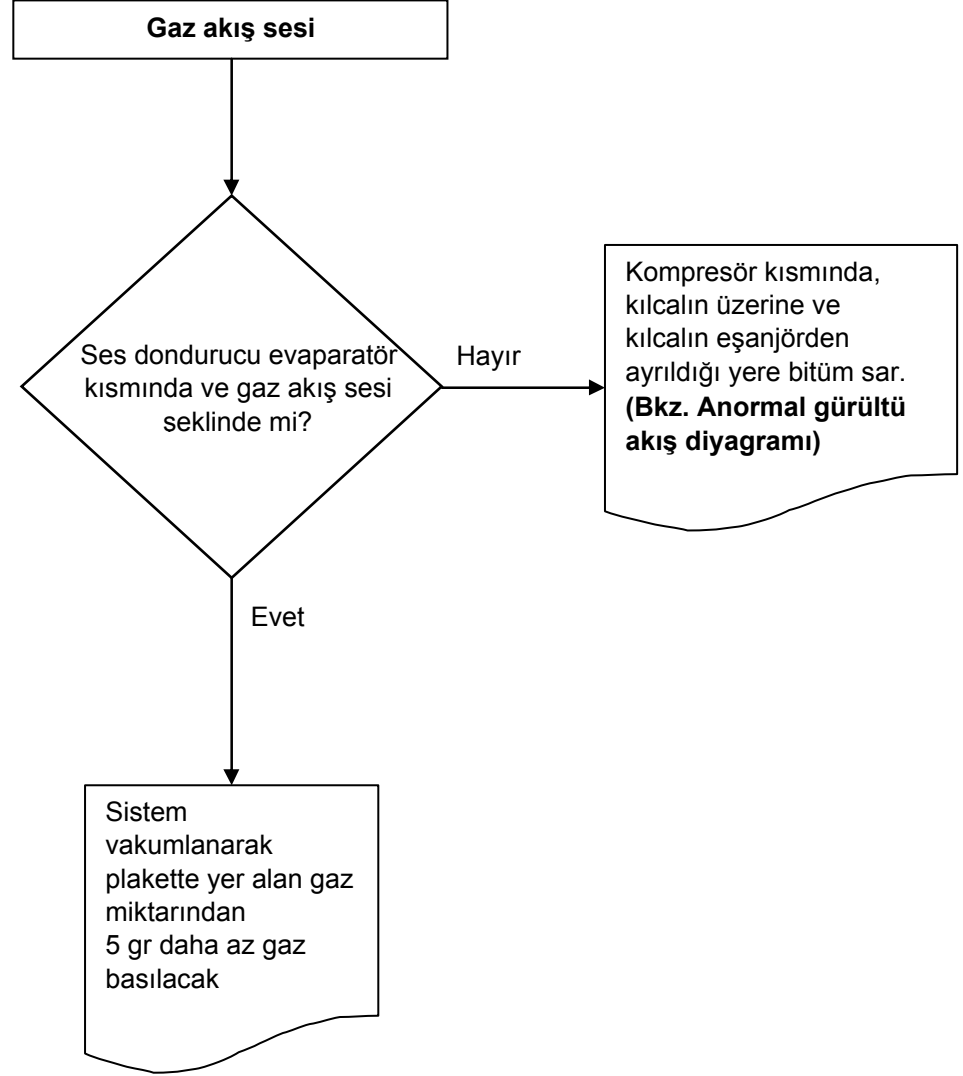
Gaz akış sesi

Ses dondurucu evaparatör kısmında ve gaz akış sesi seklinde mi?

Hayır

Kompresör kısmında, kılcalın üzerine ve kılcalın eşanjörden ayrıldığı yere bitüm sar. **(Bkz. Anormal gürültü akış diyagramı)**

Evet

Sistem vakumlanarak plakette yer alan gaz miktarından 5 gr daha az gaz basılacak